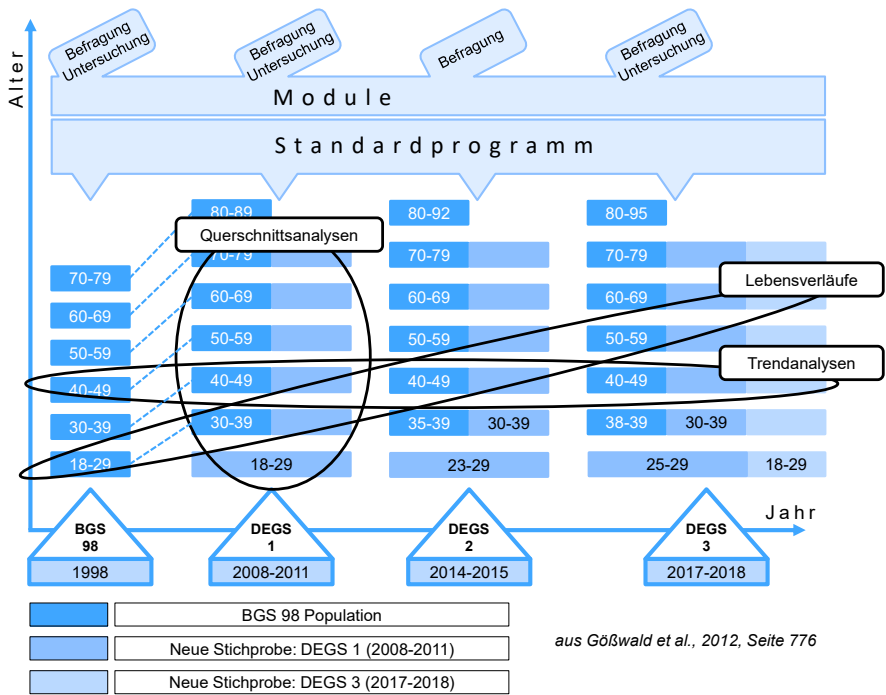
Alter

Befragung Untersuchung

Befragung Untersuchung

Befragung

Befragung Untersuchung

Module

Standardprogramm

Querschnittsanalysen

Lebensverläufe

Trendanalysen

70-79
60-69
50-59
40-49
30-39
18-29

80-89
70-79
60-69
50-59
40-49
30-39
18-29

80-92
70-79
60-69
50-59
40-49
35-39 30-39
23-29

80-95
70-79
60-69
50-59
40-49
38-39 30-39
25-29 18-29

Jahr

BGS 98
1998

DEGS 1
2008-2011

DEGS 2
2014-2015

DEGS 3
2017-2018

BGS 98 Population

Neue Stichprobe: DEGS 1 (2008-2011)

Neue Stichprobe: DEGS 3 (2017-2018)

aus Gößwald et al., 2012, Seite 776